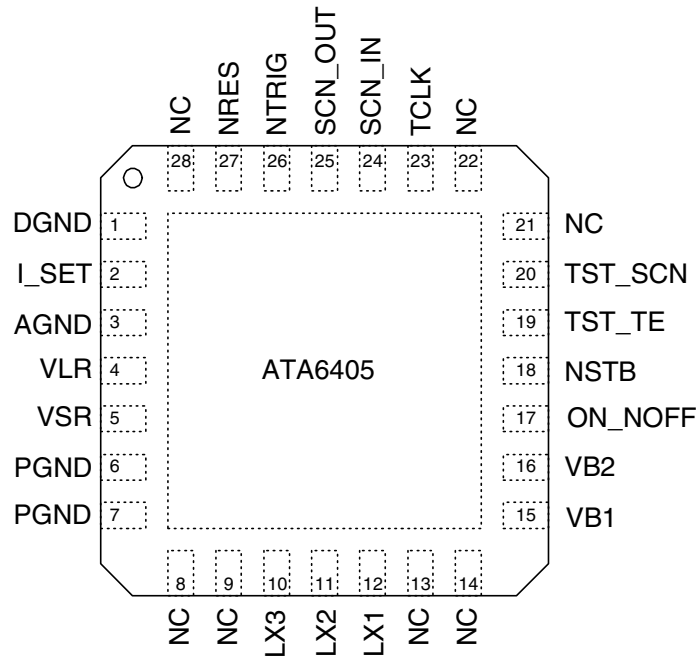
NC 28
NRES 27
NTRIG 26
SCN_OUT 25
SCN_IN 24
TCLK 23
NC 22

DGND 1
I_SET 2
AGND 3
VLR 4
VSR 5
PGND 6
PGND 7

21 NC
20 TST_SCN
19 TST_TE
18 NSTB
17 ON_NOFF
16 VB2
15 VB1

ATA6405

8 NC
9 NC
10 LX3
11 LX2
12 LX1
13 NC
14 NC